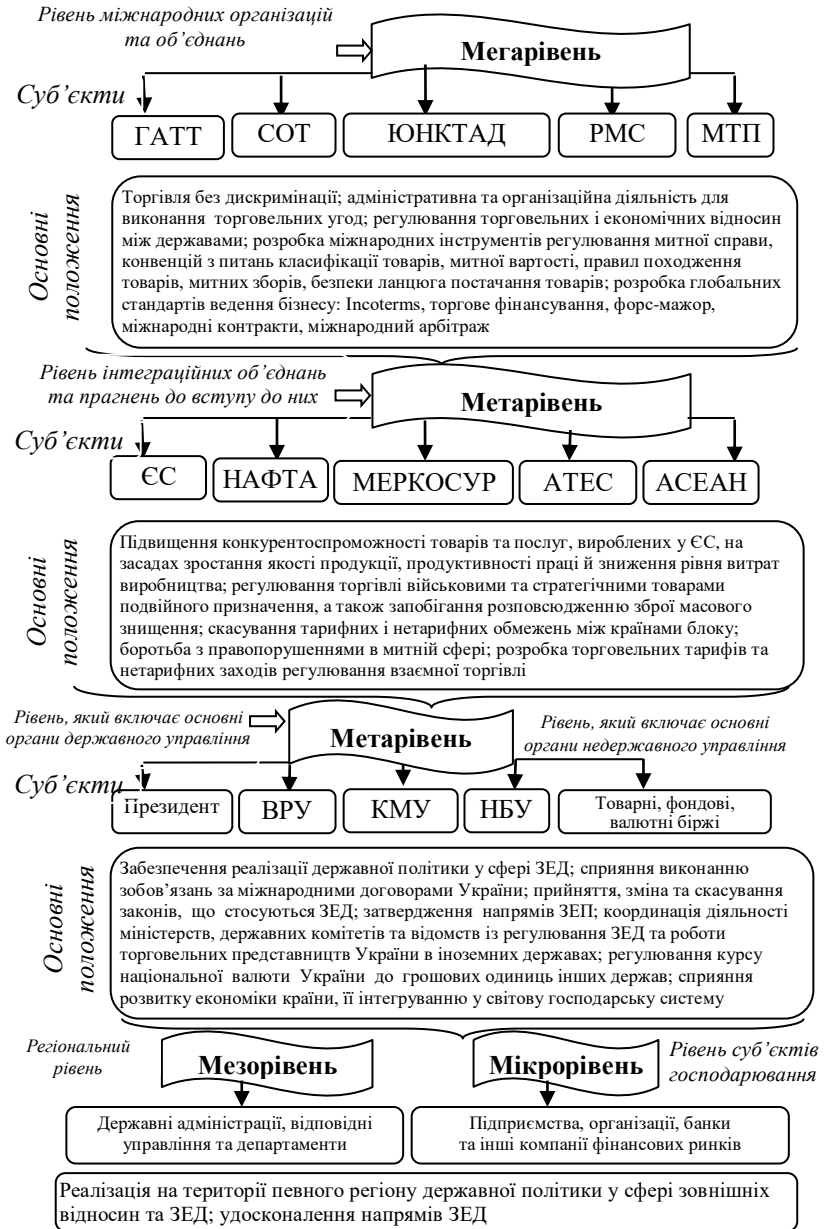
Рівень міжнародних організацій та об'єднань

Мегарівень

Суб'єкти

ГАТТ

СОТ

ЮНКТАД

РМС

МТП

Основні положення

Торгівля без дискримінації; адміністративна та організаційна діяльність для виконання торговельних угод; регулювання торговельних і економічних відносин між державами; розробка міжнародних інструментів регулювання митної справи, конвенцій з питань класифікації товарів, митної вартості, правил походження товарів, митних зборів, безпеки ланцюга постачання товарів; розробка глобальних стандартів ведення бізнесу: Incoterms, торгове фінансування, форс-мажор, міжнародні контракти, міжнародний арбітраж

Рівень інтеграційних об'єднань та прагнень до вступу до них

Метарівень

Суб'єкти

ЄС

НАФТА

МЕРКОСУР

АТЕС

АСЕАН

Основні положення

Підвищення конкурентоспроможності товарів та послуг, вироблених у ЄС, на засадах зростання якості продукції, продуктивності праці й зниження рівня витрат виробництва; регулювання торгівлі військовими та стратегічними товарами подвійного призначення, а також запобігання розповсюдженню зброї масового знищення; скасування тарифних і нетарифних обмежень між країнами блоку; боротьба з правопорушеннями в митній сфері; розробка торговельних тарифів та нетарифних заходів регулювання взаємної торгівлі

Рівень, який включає основні органи державного управління

Метарівень

Рівень, який включає основні органи недержавного управління

Суб'єкти

Президент

ВРУ

КМУ

НБУ

Товарні, фондові, валютні біржі

Основні положення

Забезпечення реалізації державної політики у сфері ЗЕД; сприяння виконанню зобов'язань за міжнародними договорами України; прийняття, зміна та скасування законів, що стосуються ЗЕД; затвердження напрямів ЗЕП; координація діяльності міністерств, державних комітетів та відомств із регулювання ЗЕД та роботи торговельних представництв України в іноземних державах; регулювання курсу національної валюти України до грошових одиниць інших держав; сприяння розвитку економіки країни, її інтегруванню у світову господарську систему

Регіональний рівень

Мезорівень

Мікрорівень

Рівень суб'єктів господарювання

Державні адміністрації, відповідні управління та департаменти

Підприємства, організації, банки та інші компанії фінансових ринків

Реалізація на території певного регіону державної політики у сфері зовнішніх відносин та ЗЕД; удосконалення напрямів ЗЕД